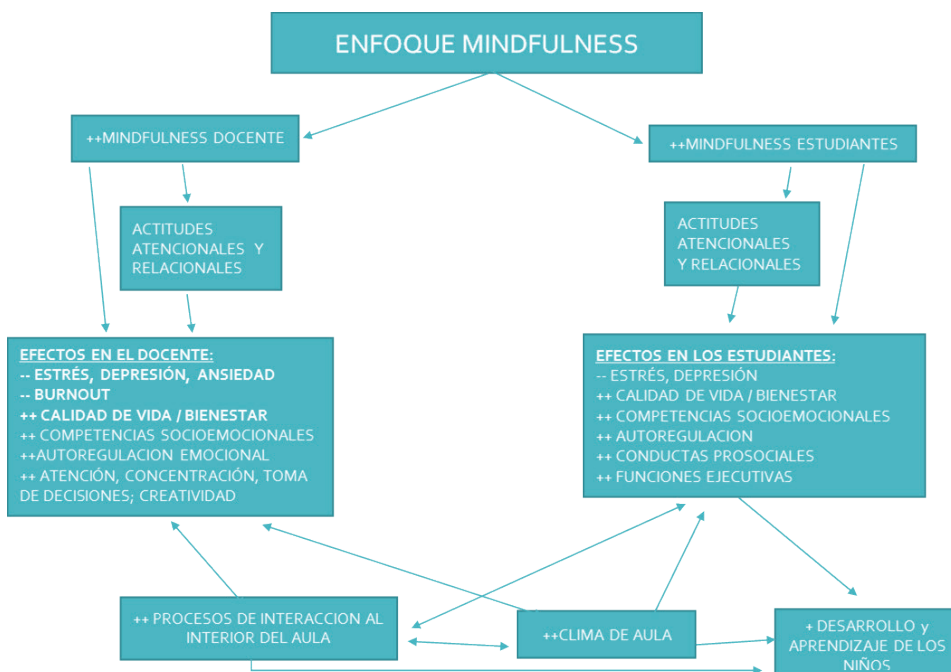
ENFOQUE MINDFULNESS

++MINDFULNESS DOCENTE

++MINDFULNESS ESTUDIANTES

ACTITUDES ATENCIONALES Y RELACIONALES

ACTITUDES ATENCIONALES Y RELACIONALES

EFECTOS EN EL DOCENTE:
-- ESTRÉS, DEPRESIÓN, ANSIEDAD
-- BURNOUT
++ CALIDAD DE VIDA / BIENESTAR
++ COMPETENCIAS SOCIOEMOCIONALES
++AUTOREGULACION EMOCIONAL
++ ATENCIÓN, CONCENTRACIÓN, TOMA DE DECISIONES; CREATIVIDAD

EFECTOS EN LOS ESTUDIANTES:
-- ESTRÉS, DEPRESIÓN
++ CALIDAD DE VIDA / BIENESTAR
++ COMPETENCIAS SOCIOEMOCIONALES
++ AUTOREGULACION
++ CONDUCTAS PROSOCIALES
++ FUNCIONES EJECUTIVAS

++ PROCESOS DE INTERACCION AL INTERIOR DEL AULA

++CLIMA DE AULA

+ DESARROLLO y APRENDIZAJE DE LOS NIÑOS